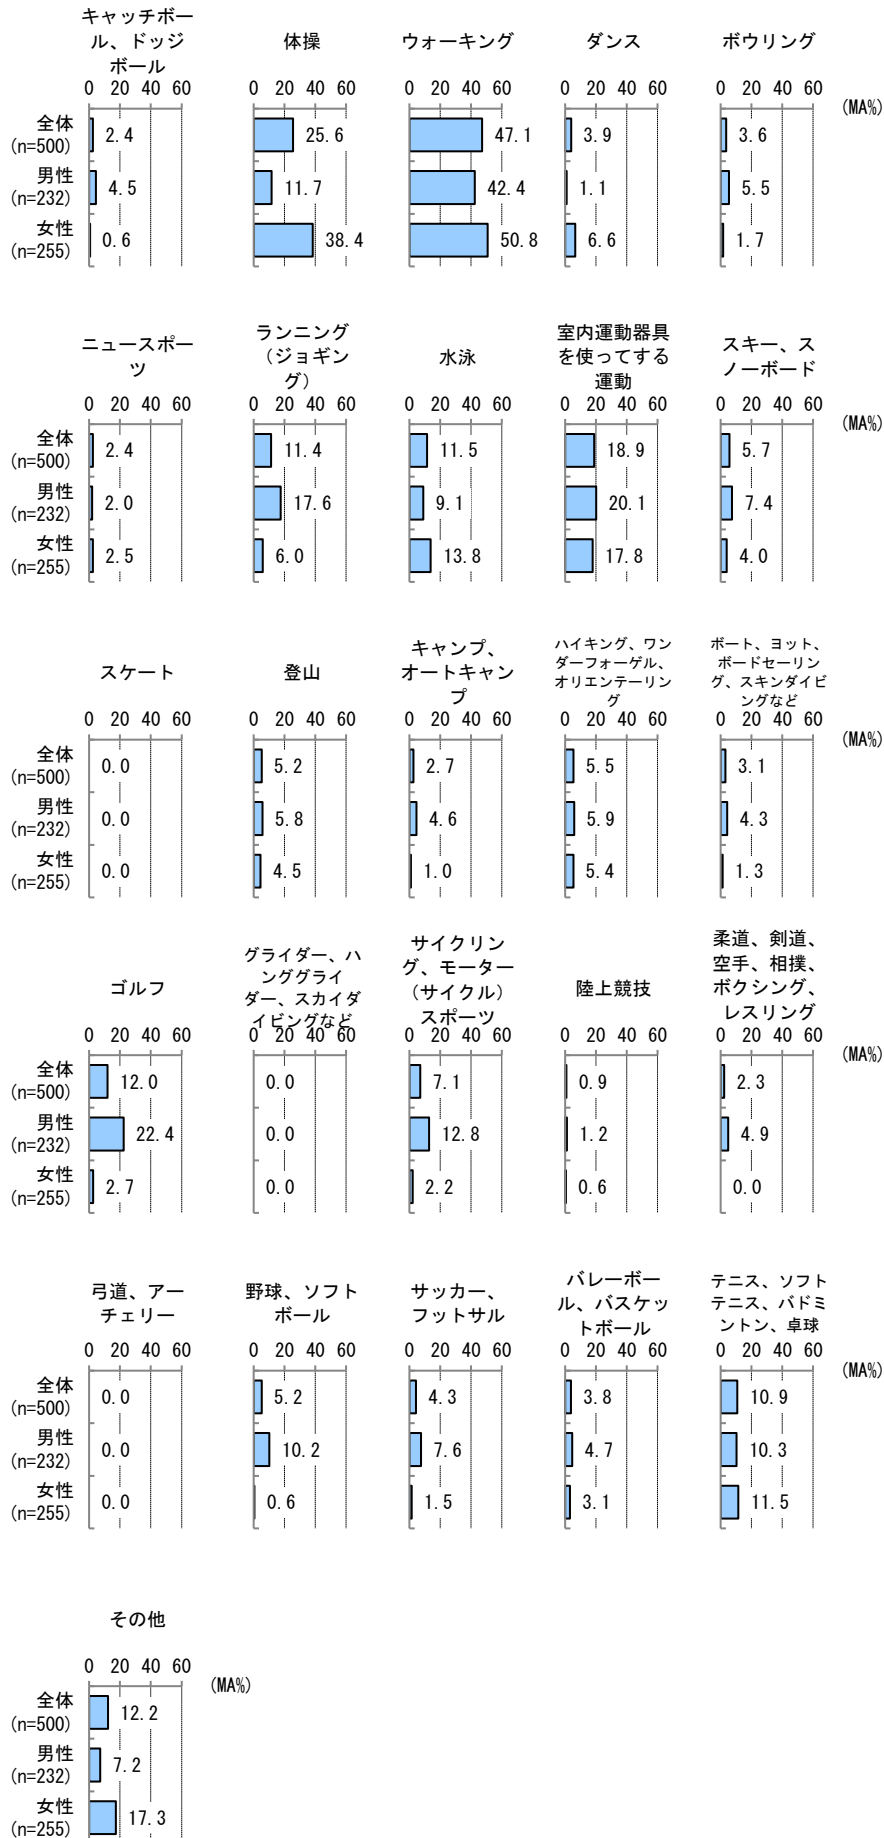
キャッチボール、ドッジボール

0 20 40 60

全体 (n=500) 2.4
男性 (n=232) 4.5
女性 (n=255) 0.6

体操

0 20 40 60

25.6
11.7
38.4

ウォーキング

0 20 40 60

47.1
42.4
50.8

ダンス

0 20 40 60

3.9
1.1
6.6

ボウリング

0 20 40 60

3.6
5.5
1.7

(MA%)

ニュースポーツ

0 20 40 60

全体 (n=500) 2.4
男性 (n=232) 2.0
女性 (n=255) 2.5

ランニング（ジョギング）

0 20 40 60

11.4
17.6
6.0

水泳

0 20 40 60

11.5
9.1
13.8

室内運動器具を使ってする運動

0 20 40 60

18.9
20.1
17.8

スキー、スノーボード

0 20 40 60

5.7
7.4
4.0

(MA%)

スケート

0 20 40 60

全体 (n=500) 0.0
男性 (n=232) 0.0
女性 (n=255) 0.0

登山

0 20 40 60

5.2
5.8
4.5

キャンプ、オートキャンプ

0 20 40 60

2.7
4.6
1.0

ハイキング、ワンダーフォーゲル、オリエンテーリング

0 20 40 60

5.5
5.9
5.4

ボート、ヨット、ボードセーリング、スキンダイビングなど

0 20 40 60

3.1
4.3
1.3

(MA%)

ゴルフ

0 20 40 60

全体 (n=500) 12.0
男性 (n=232) 22.4
女性 (n=255) 2.7

グライダー、ハンググライダー、スカイダイビングなど

0 20 40 60

0.0
0.0
0.0

サイクリング、モーター（サイクル）スポーツ

0 20 40 60

7.1
12.8
2.2

陸上競技

0 20 40 60

0.9
1.2
0.6

柔道、剣道、空手、相撲、ボクシング、レスリング

0 20 40 60

2.3
4.9
0.0

(MA%)

弓道、アーチェリー

0 20 40 60

全体 (n=500) 0.0
男性 (n=232) 0.0
女性 (n=255) 0.0

野球、ソフトボール

0 20 40 60

5.2
10.2
0.6

サッカー、フットサル

0 20 40 60

4.3
7.6
1.5

バレーボール、バスケットボール

0 20 40 60

3.8
4.7
3.1

テニス、ソフトテニス、バドミントン、卓球

0 20 40 60

10.9
10.3
11.5

(MA%)

その他

0 20 40 60

(MA%)

全体 (n=500) 12.2
男性 (n=232) 7.2
女性 (n=255) 17.3